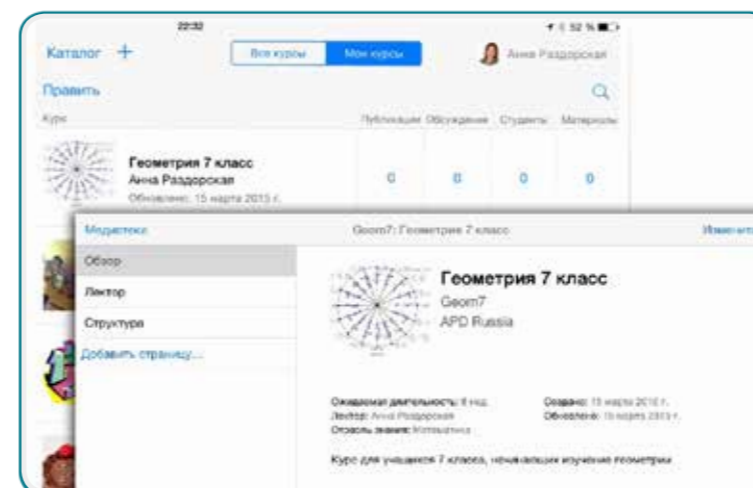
22:32

52 %

Каталог +

Все курсы

Мои курсы

Анна Раздорская

Править

Курс

Публикации

Обсуждение

Студенты

Материалы

Геометрия 7 класс

Анна Раздорская

Обновлено: 15 марта 2015 г.

0

0

0

0

Медиатека

Geom7: Геометрия 7 класс

Изменить

Обзор

Лектор

Структура

Добавить страницу...

Геометрия 7 класс

Geom7

APD Russia

Ожидаемая длительность: 8 нед.

Лектор: Анна Раздорская

Отрасль знания: Математика

Создано: 15 марта 2015 г.

Обновлено: 15 марта 2015 г.

Курс для учащихся 7 класса, начинающих изучение геометрии